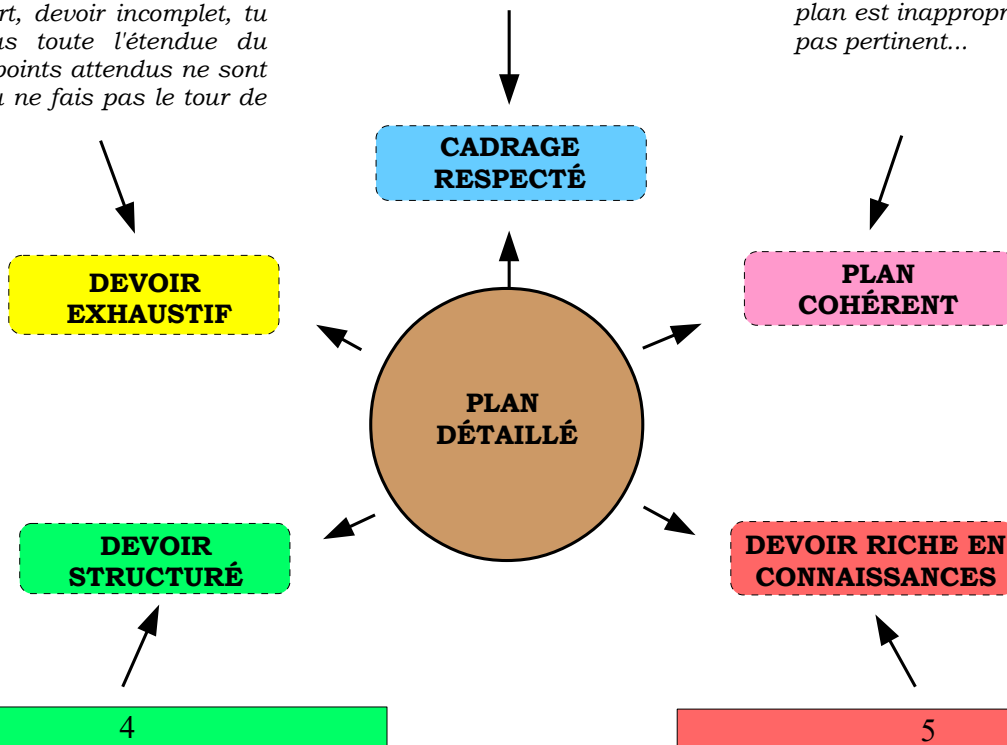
rt, devoir incomplet, tu
us toute l'étendue du
points attendus ne sont
u ne fais pas le tour de

plan est inappropr
pas pertinent...

CADRAGE RESPECTÉ

DEVOIR EXHAUSTIF

PLAN COHÉRENT

PLAN DÉTAILLÉ

DEVOIR STRUCTURÉ

DEVOIR RICHE EN CONNAISSANCES

4

5